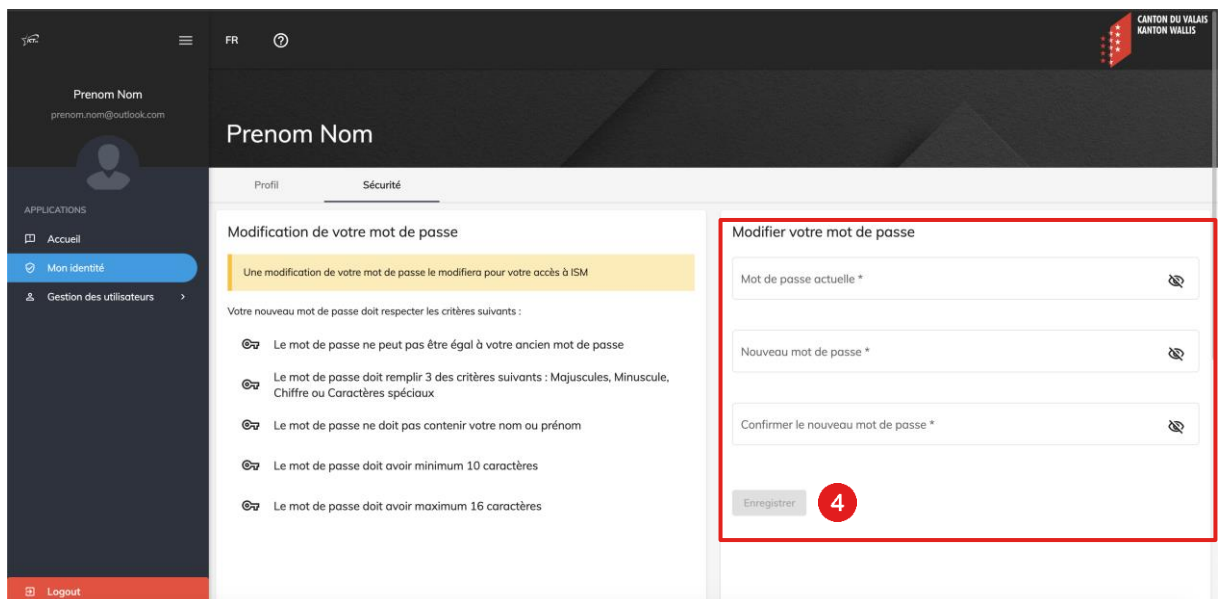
FR

CANTON DU VALAIS
KANTON WALLIS

Prenom Nom
prenom.nom@outlook.com

APPLICATIONS
Accueil
Mon identité
Gestion des utilisateurs

Logout

Prenom Nom

Profil
Sécurité

Modification de votre mot de passe

Une modification de votre mot de passe le modifiera pour votre accès à ISM

Votre nouveau mot de passe doit respecter les critères suivants :

Le mot de passe ne peut pas être égal à votre ancien mot de passe

Le mot de passe doit remplir 3 des critères suivants : Majuscules, Minuscule, Chiffre ou Caractères spéciaux

Le mot de passe ne doit pas contenir votre nom ou prénom

Le mot de passe doit avoir minimum 10 caractères

Le mot de passe doit avoir maximum 16 caractères

Modifier votre mot de passe

Mot de passe actuelle *

Nouveau mot de passe *

Confirmer le nouveau mot de passe *

Enregistrer

4